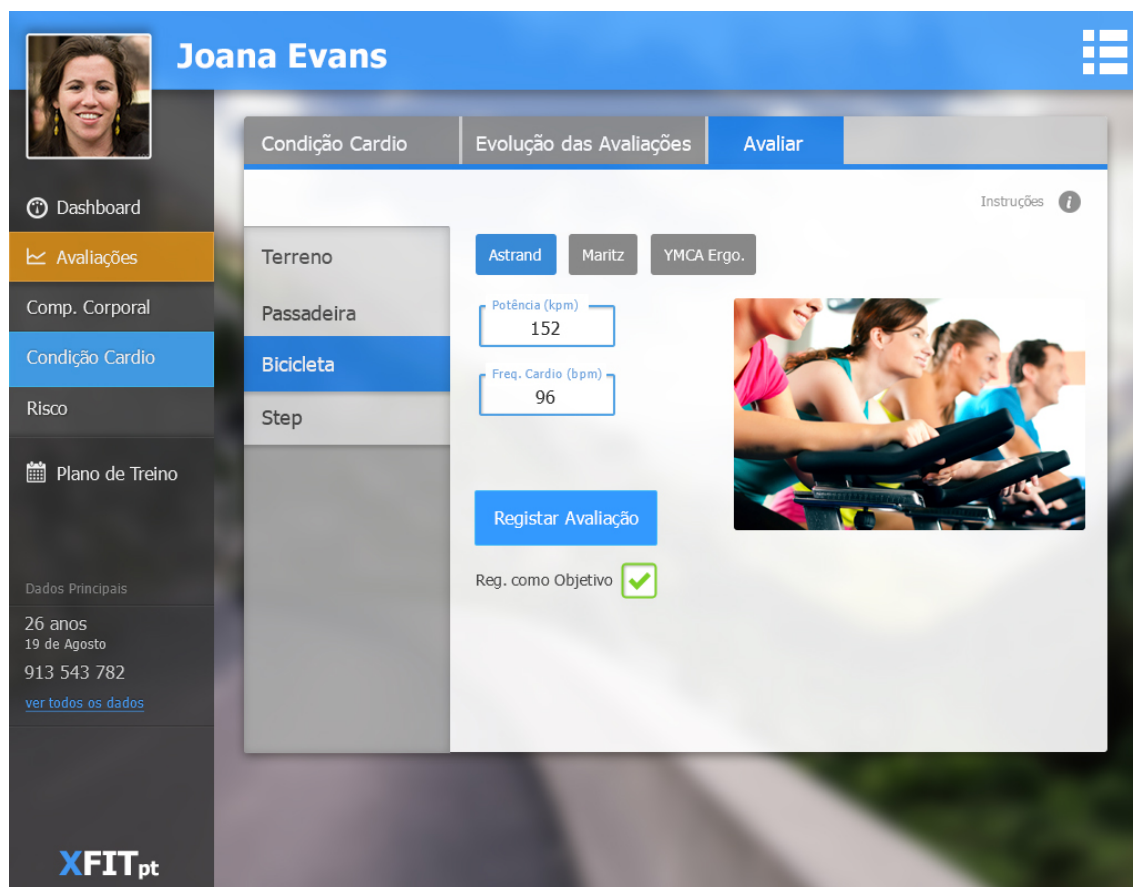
Joana Evans

Dashboard

Avaliações

Comp. Corporal

Condição Cardio

Risco

Plano de Treino

Dados Principais

26 anos
19 de Agosto

913 543 782

ver todos os dados

XFITpt

Condição Cardio | Evolução das Avaliações | Avaliar

Instruções

Terreno

Passadeira

Bicicleta

Step

Astrand | Maritz | YMCA Ergo.

Potência (kpm)
152

Freq. Cardio (bpm)
96

Registar Avaliação

Reg. como Objetivo